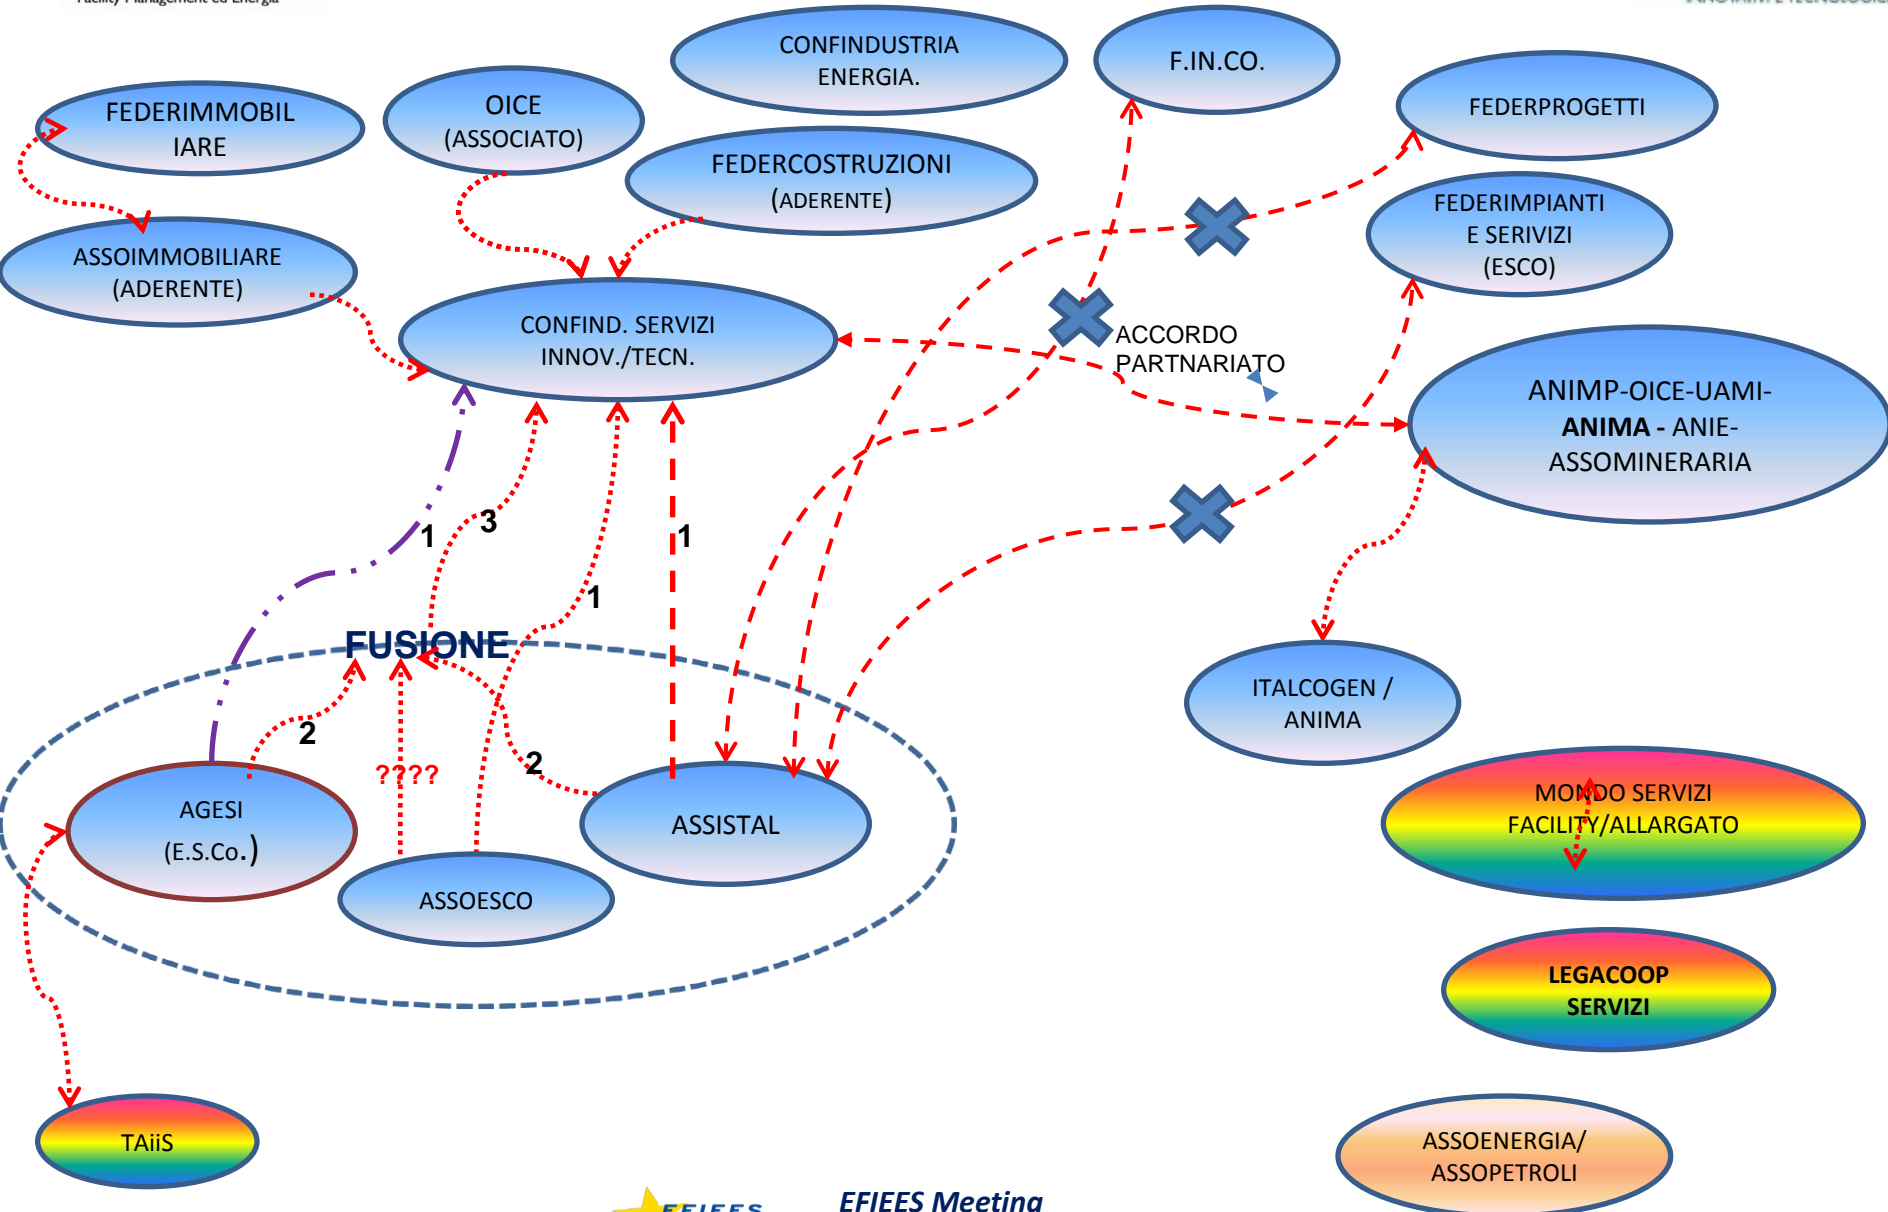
Facility Management ed Energia

CONFINDUSTRIA ENERGIA.

F.IN.CO.

FEDERIMMOBILIARE

OICE (ASSOCIATO)

FEDERCOSTRUZIONI (ADERENTE)

FEDERPROGETTI

FEDERIMPIANTI E SERIVIZI (ESCO)

ASSOIMMOBILIARE (ADERENTE)

CONFIND. SERVIZI INNOV./TECN.

ACCORDO PARTNARIATO

ANIMP-OICE-UAMI-**ANIMA** - ANIE-ASSOMINERARIA

1

3

1

1

FUSIONE

2

????

2

ITALCOGEN / ANIMA

AGESI (E.S.Co.)

ASSISTAL

ASSOESCO

MONDO SERVIZI FACILITY/ALLARGATO

**LEGACOOP SERVIZI**

TAiiS

ASSOENERGIA/ ASSOPETROLI

EFIEES

EFIEES Meeting